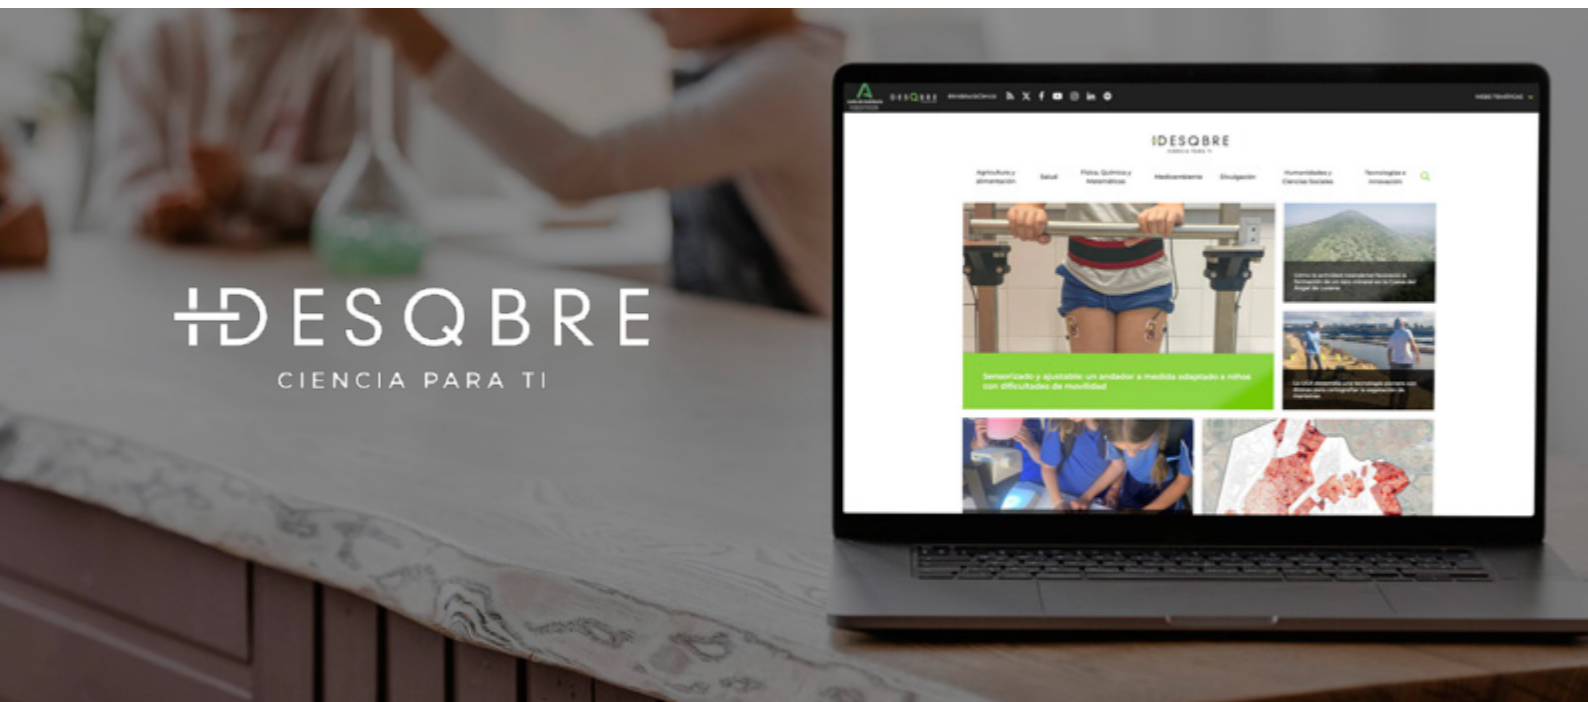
DESQBRE
CIENCIA PARA TI

DESQBRE

DESQBRE
CIENCIA PARA TI

Agricultura y alimentación
Salud
Física, Química y Matemáticas
Medioambiente
Divulgación
Humanidades y Ciencias Sociales
Tecnologías e Innovación

Sensorizado y ajustable: un andador a medida adaptado a niños con dificultades de movilidad

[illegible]

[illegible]